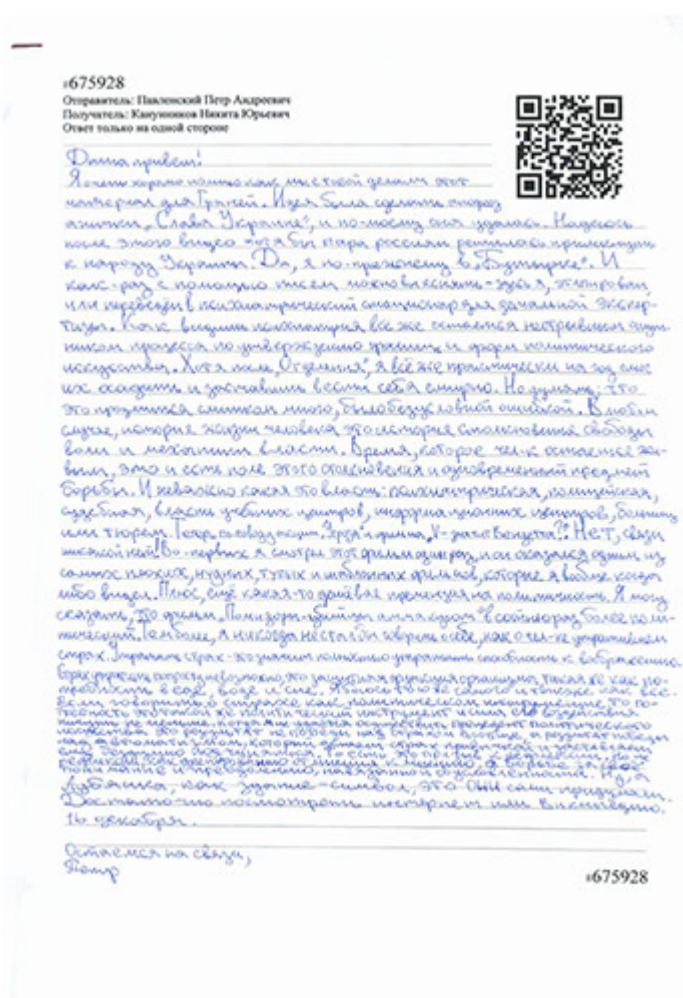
#675928
Отправитель: Павленский Петр Андреевич
Получатель: Кашунников Никита Юрьевич
Ответ только на одной стороне

Дима привет!
Я очень хорошо понимаю как, мы с тобой делали этот материал для Грузии. Идея была сделать опасную акцию „Слава Украине", и по-моему она удалась. Надеюсь после этого видео хотя бы пара россиян решились присоединиться к народу Украины. Да, я по-прежнему в „Бутырке". И как раз с помощью тысяч можно выяснить - здесь я, отправлен или переведен в психиатрический стационар для дальней экспертизы. Хотя видимо психиатрия все же остается неотъемлемым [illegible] процесса по утверждению границ и форм политического искусства. Хотя мне „Отдельный", я всё же практически на всё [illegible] их осадить и заставили вести себя смирно. Но думаю, что это продлится слишком много, было бы грубой ошибкой. В любом случае, история жизни человека это история столкновения свободы воли и механизмы власти. Время, которое чем-то отмечается жизни, это и есть поле этого столкновения и одновременной предметной борьбы. И неважно какая это власть: психиатрическая, полицейская, судебная, власть учебных центров, института ранних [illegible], больница или тюрьма. Теперь о вопросе „Зверя" и фильма „У-зато Бенуты"? Нет, связи никакой нет. Во-первых я смотрю этот фильм один раз, и он оказался одним из самых плохих, нудных, тупых и мрачных фильмов, которые я вообще когда либо видел. Плюс, ещё какая-то дешевая претензия на политичность. Я могу сказать, что фильм „Помидоры-убийцы атакуют" в сто раз более политический. Тем более, я никогда не стал бы говорить себе, как о чём-то управляемом страх. Управлять страх - это значит полностью управлять способностью к воображению. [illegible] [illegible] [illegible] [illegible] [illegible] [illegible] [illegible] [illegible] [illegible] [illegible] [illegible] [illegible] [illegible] Для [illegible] Лубянка, как здание - символ, это они сами придумали. Достаточно посмотреть истерию и мы выясним. 16 декабря.

Оставаемся на связи,
Петр

#675928